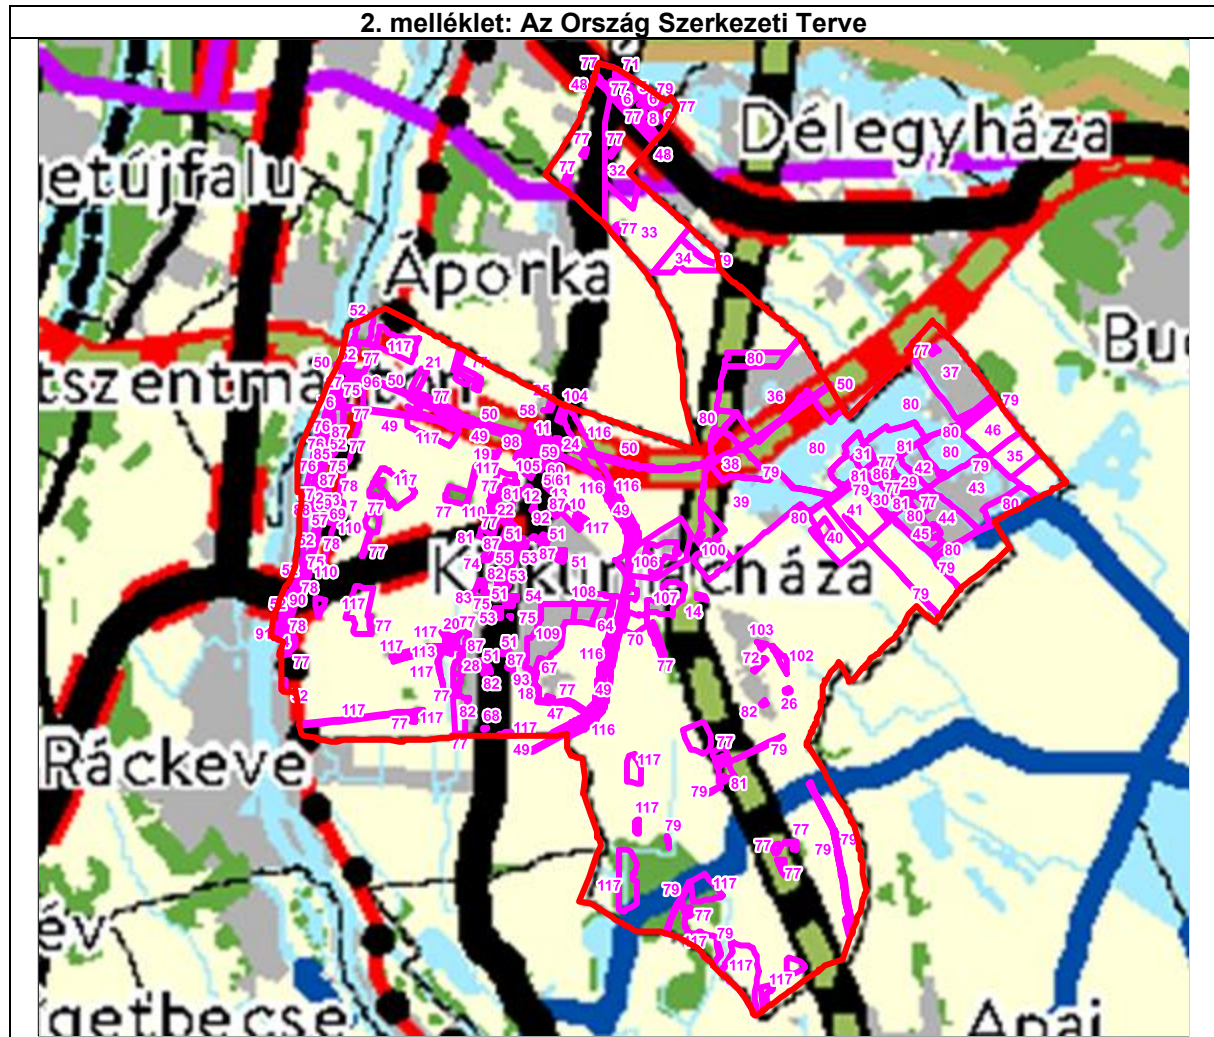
2. melléklet: Az Ország Szerkezeti Terve

Délegyháza
etújfalu
Áporka
Bu
tszentmá
K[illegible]kun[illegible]cháza
Ráckeve
év
igetbecse
Apaj

77 71 48 77 6 79 77 8 77 77 77 48 77 32 77 33 34 79 52 117 50 77 21 96 50 77 75 104 80 50 36 77 37 80 79 77 49 50 58 11 116 80 46 117 49 98 24 50 80 81 80 35 19 59 38 31 77 42 79 117 105 60 79 81 86 29 43 117 77 61 116 116 39 79 77 81 77 80 81 12 49 41 30 80 44 77 110 22 92 10 117 80 45 77 51 51 40 80 110 87 87 100 79 77 55 53 51 106 79 82 53 117 83 51 75 54 108 107 14 77 117 20 77 53 64 103 91 78 87 51 109 70 72 102 117 113 28 51 87 116 77 77 117 93 67 77 49 82 26 77 82 18 117 117 82 47 77 117 68 117 116 79 77 49 117 81 79 117 79 77 77 79 79 77 117 79 117 77 79 117 117 117